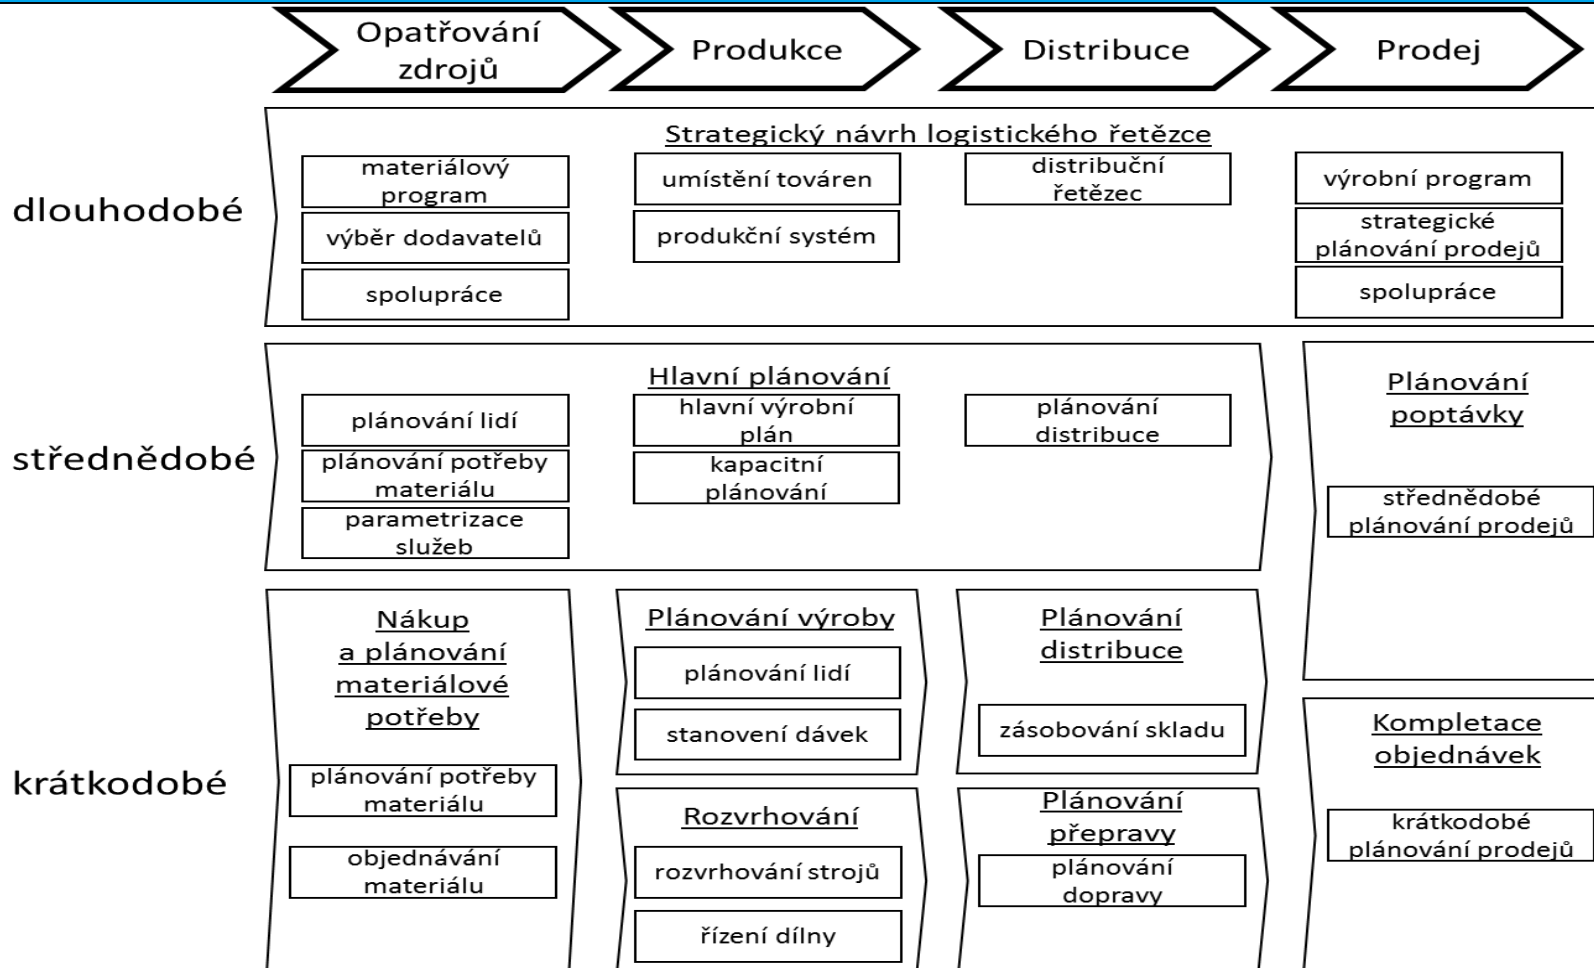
Opatřování zdrojů
Produkce
Distribuce
Prodej

dlouhodobé

Strategický návrh logistického řetězce
materiálový program
výběr dodavatelů
spolupráce
umístění továren
produkční systém
distribuční řetězec
výrobní program
strategické plánování prodejů
spolupráce

střednědobé

Hlavní plánování
plánování lidí
plánování potřeby materiálu
parametrizace služeb
hlavní výrobní plán
kapacitní plánování
plánování distribuce

Plánování poptávky
střednědobé plánování prodejů

krátkodobé

Nákup a plánování materiálové potřeby
plánování potřeby materiálu
objednávání materiálu

Plánování výroby
plánování lidí
stanovení dávek

Rozvrhování
rozvrhování strojů
řízení dílny

Plánování distribuce
zásobování skladu

Plánování přepravy
plánování dopravy

Kompletace objednávek
krátkodobé plánování prodejů